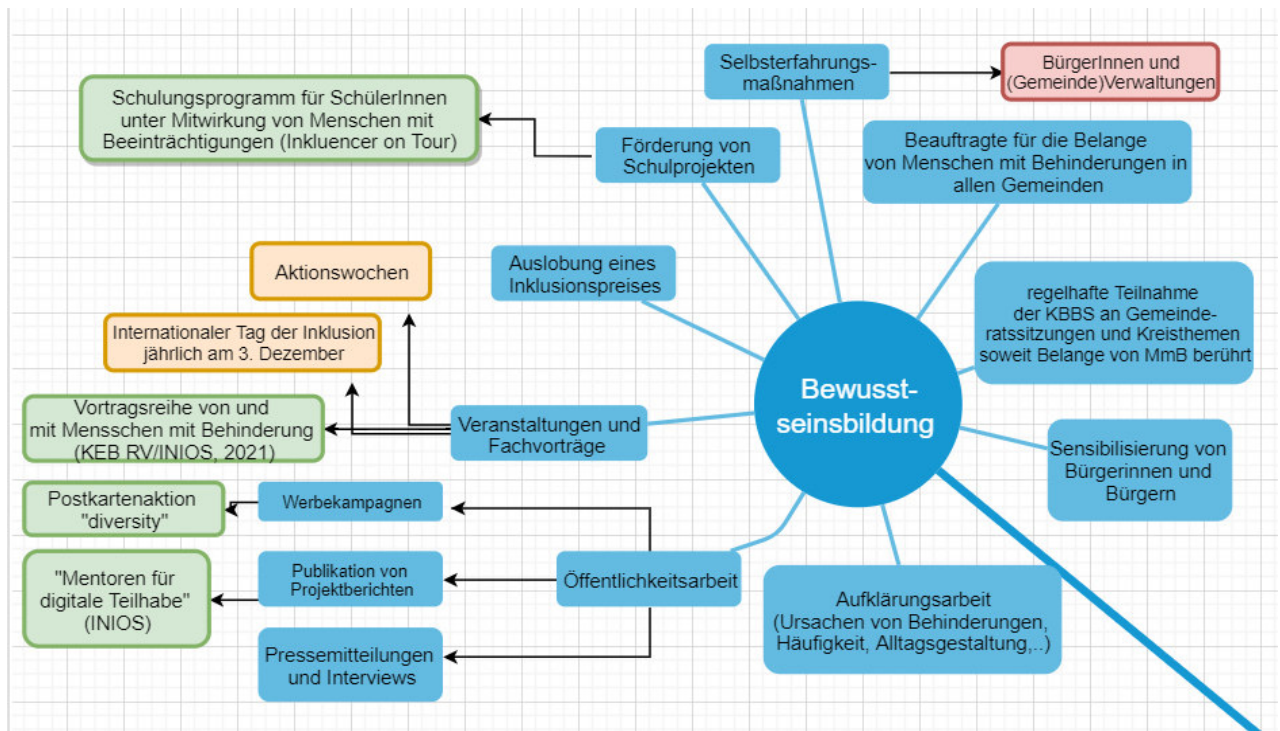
Bewusstseinsbildung

Selbsterfahrungsmaßnahmen

BürgerInnen und (Gemeinde)Verwaltungen

Schulungsprogramm für SchülerInnen unter Mitwirkung von Menschen mit Beeinträchtigungen (Inkluencer on Tour)

Förderung von Schulprojekten

Beauftragte für die Belange von Menschen mit Behinderungen in allen Gemeinden

Auslobung eines Inklusionspreises

Aktionswochen

regelhafte Teilnahme der KBBS an Gemeinderatssitzungen und Kreisthemen soweit Belange von MmB berührt

Internationaler Tag der Inklusion jährlich am 3. Dezember

Vortragsreihe von und mit Mensschen mit Behinderung (KEB RV/INIOS, 2021)

Veranstaltungen und Fachvorträge

Sensibilisierung von Bürgerinnen und Bürgern

Postkartenaktion "diversity"

Werbekampagnen

Publikation von Projektberichten

Öffentlichkeitsarbeit

"Mentoren für digitale Teilhabe" (INIOS)

Aufklärungsarbeit (Ursachen von Behinderungen, Häufigkeit, Alltagsgestaltung,..)

Pressemitteilungen und Interviews